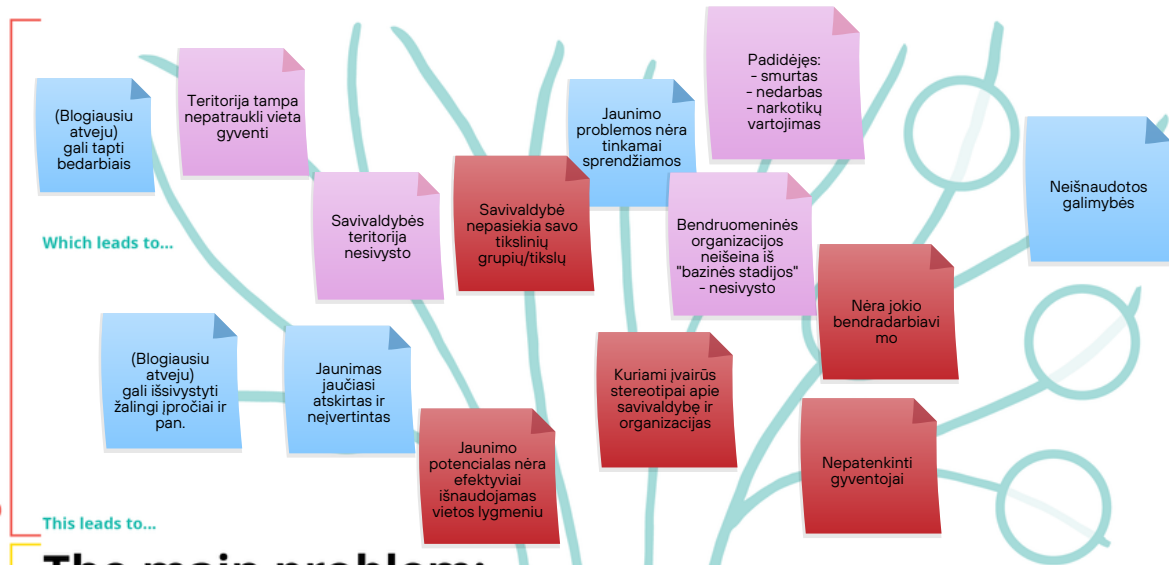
(Blogiausiu atveju) gali tapti bedarbiais

Teritorija tampa nepatraukli vieta gyventi

Jaunimo problemos nėra tinkamai sprendžiamos

Padidėjęs:
- smurtas
- nedarbas
- narkotikų vartojimas

Neišnaudotos galimybės

Which leads to...

Savivaldybės teritorija nesivysto

Savivaldybė nepasiekia savo tikslinių grupių/tikslų

Bendruomeninės organizacijos neišeina iš "bazinės stadijos" - nesivysto

Nėra jokio bendradarbiavimo

(Blogiausiu atveju) gali išsivystyti žalingi įpročiai ir pan.

Jaunimas jaučiasi atskirtas ir neįvertintas

Kuriami įvairūs stereotipai apie savivaldybę ir organizacijas

Jaunimo potencialas nėra efektyviai išnaudojamas vietos lygmeniu

Nepatenkinti gyventojai

This leads to...

The main problem: